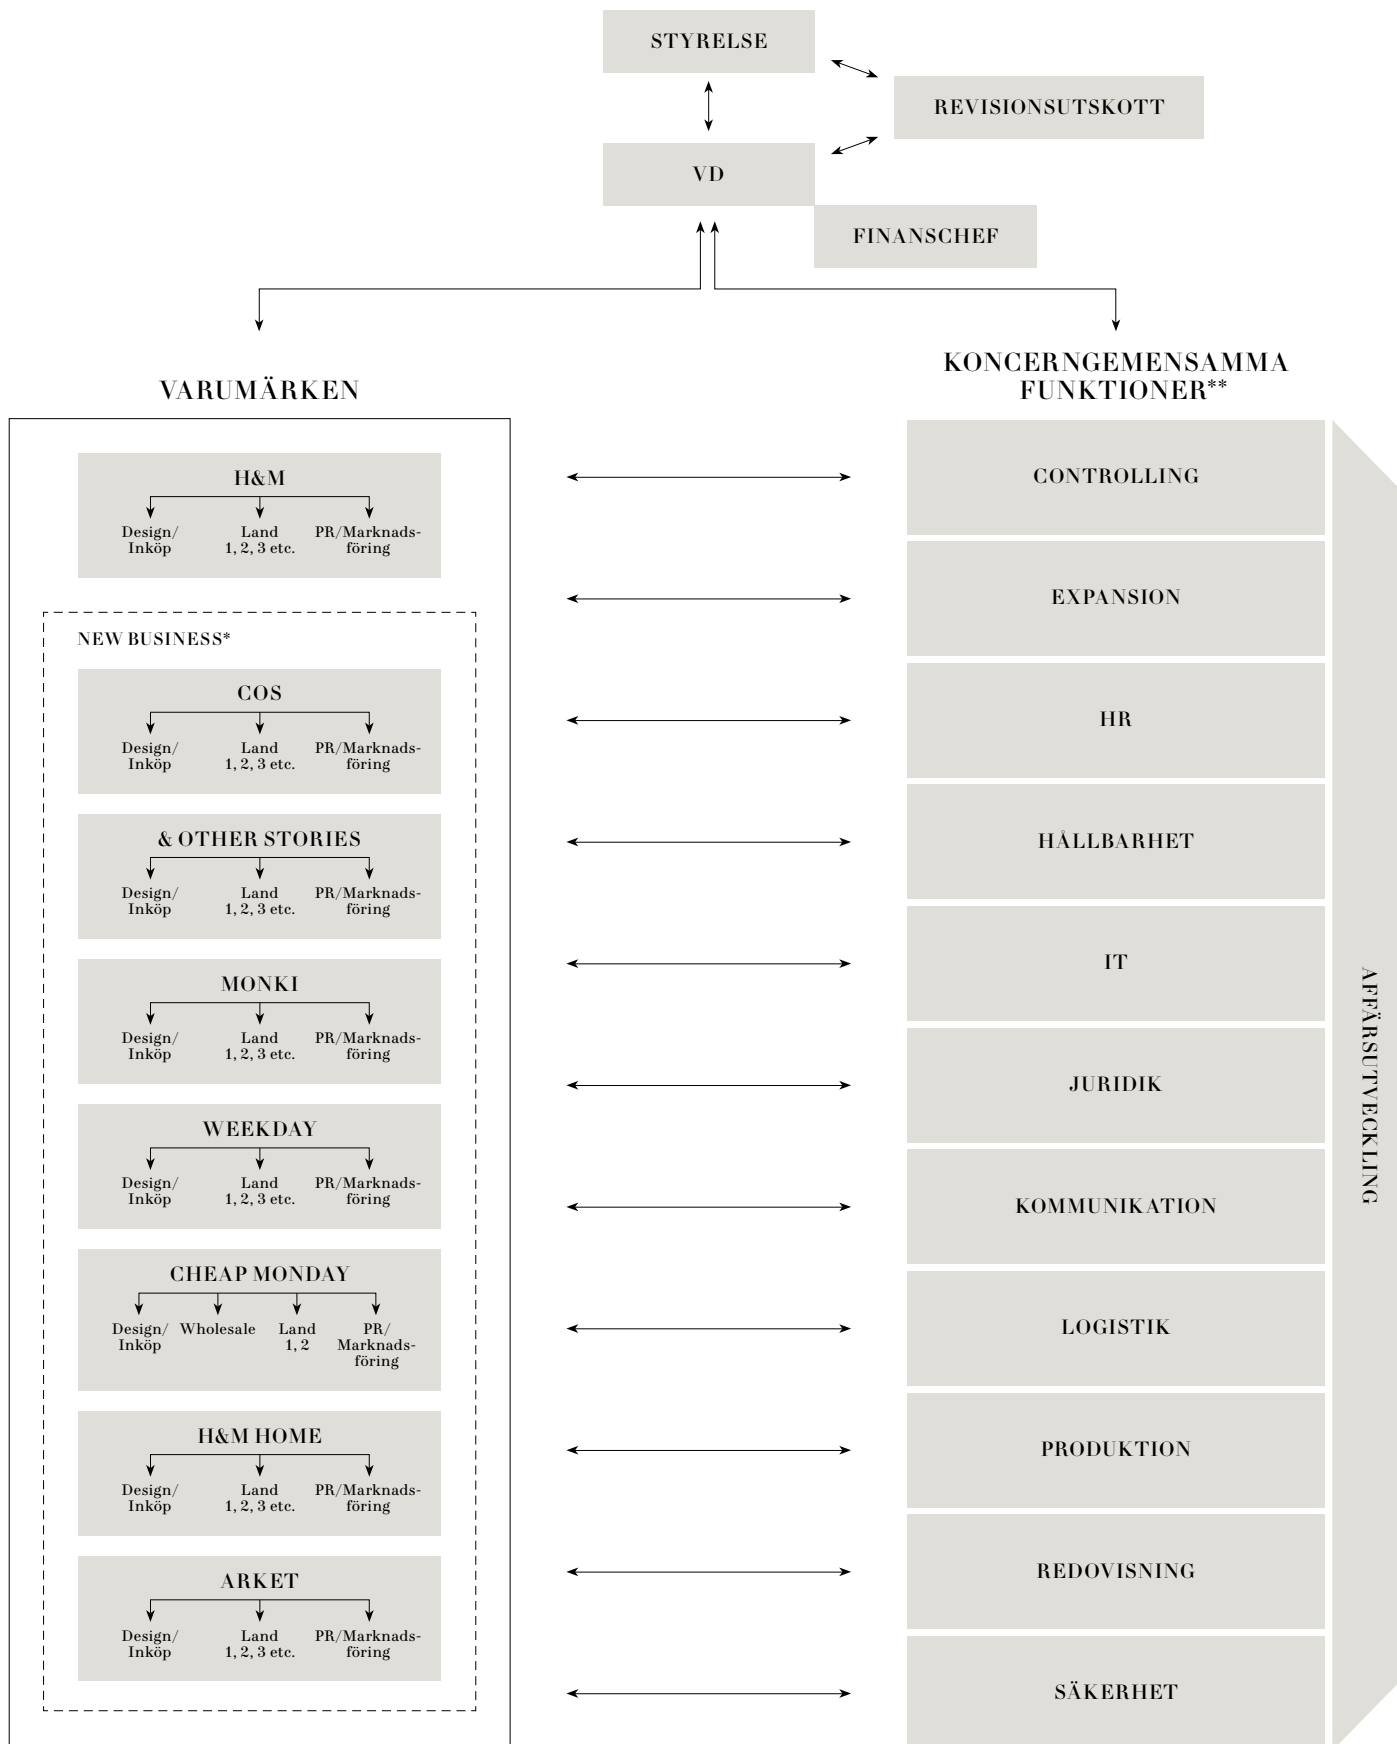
STYRELSE

REVISIONSUTSKOTT

VD

FINANSCHEF

VARUMÄRKEN

KONCERNGEMENSAMMA FUNKTIONER**

H&M
Design/Inköp
Land 1, 2, 3 etc.
PR/Marknadsföring

NEW BUSINESS*

COS
Design/Inköp
Land 1, 2, 3 etc.
PR/Marknadsföring

& OTHER STORIES
Design/Inköp
Land 1, 2, 3 etc.
PR/Marknadsföring

MONKI
Design/Inköp
Land 1, 2, 3 etc.
PR/Marknadsföring

WEEKDAY
Design/Inköp
Land 1, 2, 3 etc.
PR/Marknadsföring

CHEAP MONDAY
Design/Inköp
Wholesale
Land 1, 2
PR/Marknadsföring

H&M HOME
Design/Inköp
Land 1, 2, 3 etc.
PR/Marknadsföring

ARKET
Design/Inköp
Land 1, 2, 3 etc.
PR/Marknadsföring

CONTROLLING

EXPANSION

HR

HÅLLBARHET

IT

JURIDIK

KOMMUNIKATION

LOGISTIK

PRODUKTION

REDOVISNING

SÄKERHET

AFFÄRSUTVECKLING